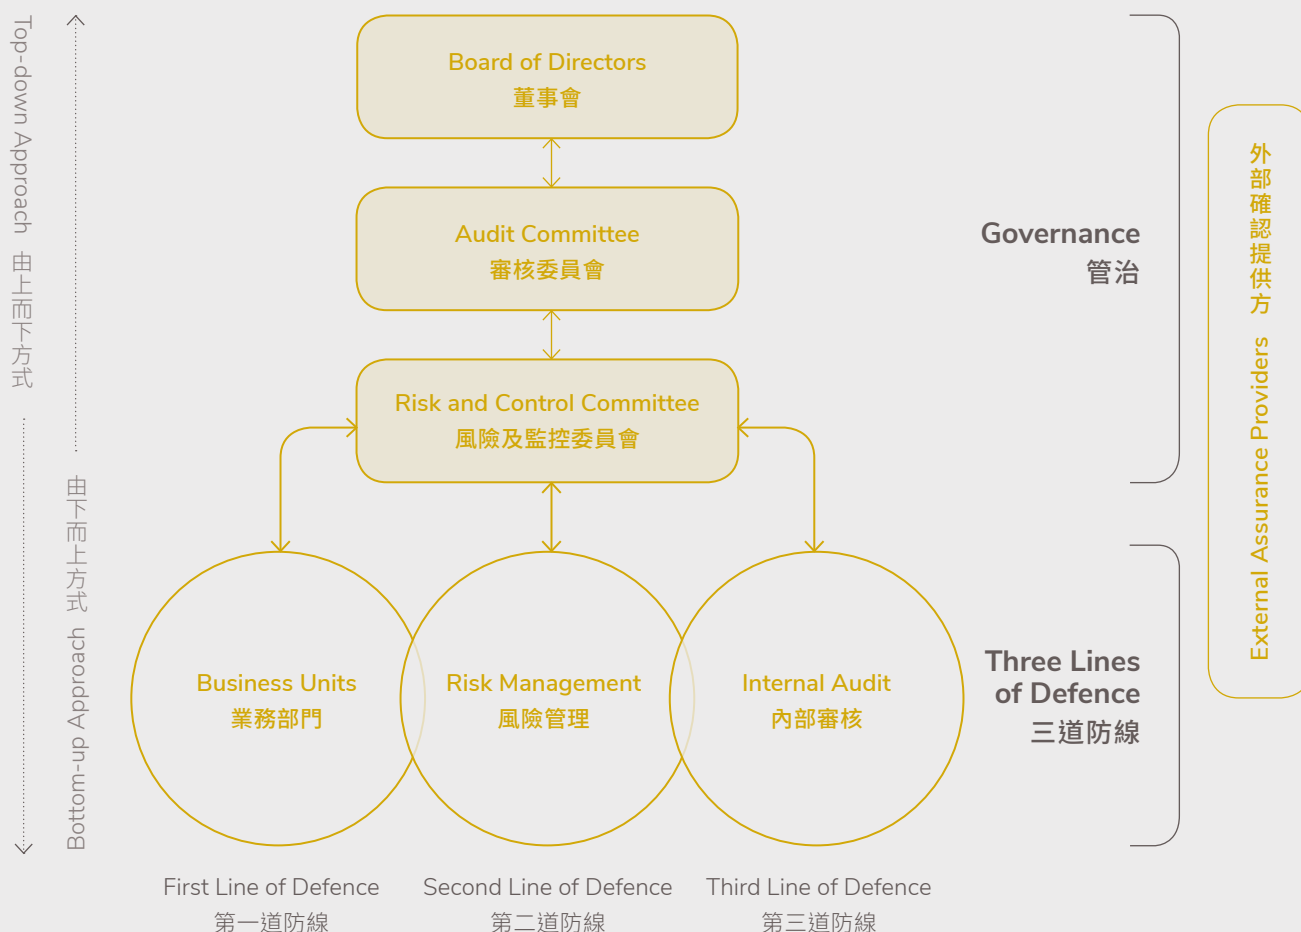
Top-down Approach 由上而下方式

Bottom-up Approach 由下而上方式

Board of Directors
董事會

Audit Committee
審核委員會

Risk and Control Committee
風險及監控委員會

Governance
管治

Business Units
業務部門

Risk Management
風險管理

Internal Audit
內部審核

Three Lines of Defence
三道防線

外部確認提供方
External Assurance Providers

First Line of Defence
第一道防線

Second Line of Defence
第二道防線

Third Line of Defence
第三道防線